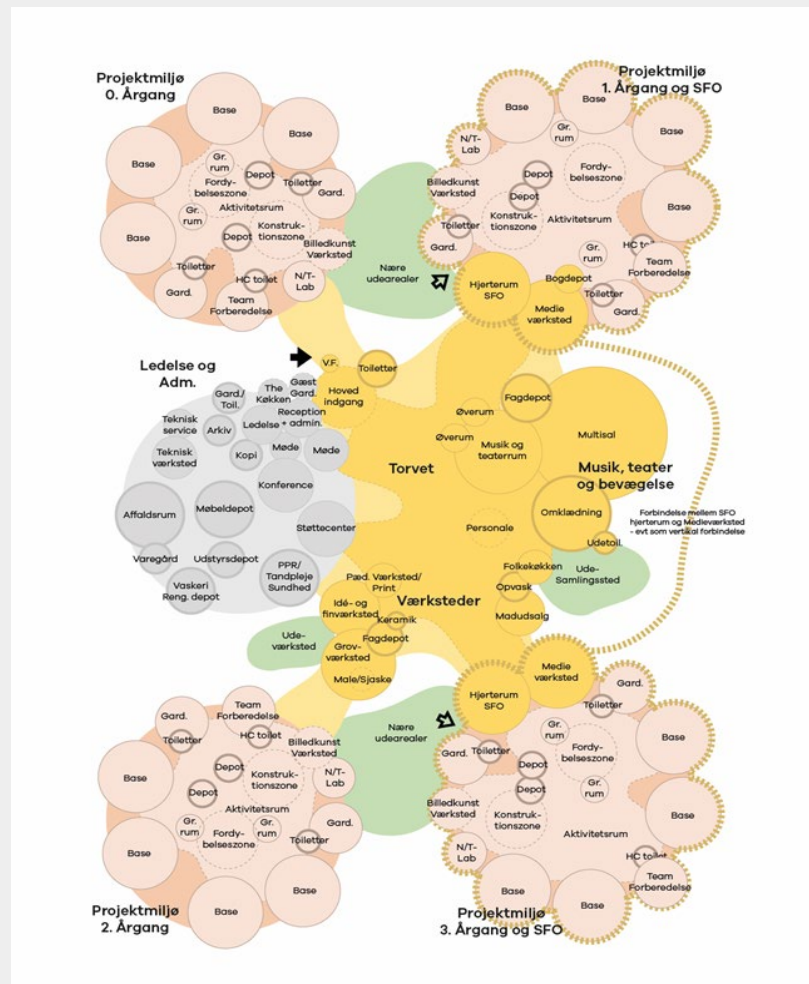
Projektmiljø
0. Årgang

Base
Base
Base
Base
Gr. rum
Depot
Fordybelseszone
Toiletter
Gard.
Aktivitetsrum
Gr. rum
Depot
Konstruktionszone
Billedkunst Værksted
Toiletter
HC toilet
N/T-Lab
Gard.
Team Forberedelse

Projektmiljø
1. Årgang og SFO

Base
Base
Base
Base
N/T-Lab
Gr. rum
Fordybelseszone
Billedkunst Værksted
Depot
Depot
Konstruktionszone
Aktivitetsrum
Toiletter
Gard.
Gr. rum
HC toilet
Team Forberedelse
Bogdepot
Toiletter
Gard.

Nære udearealer
Hjerterum SFO
Medie værksted

Ledelse og Adm.

V.F.
Toiletter
Gæst Gard.
Hoved indgang
Gard./Toil.
The Køkken
Reception + admin.
Teknisk service
Arkiv
Ledelse
Teknisk værksted
Kopi
Møde
Møde
Konference
Affaldsrum
Møbeldepot
Støttecenter
Varegård
Udstyrsdepot
PPR/Tandpleje Sundhed
Vaskeri Reng. depot

Fagdepot
Øverum
Øverum
Musik og teaterrum
Multisal
Torvet
Musik, teater og bevægelse
Omklædning
Udetoil.
Personale
Forbindelse mellem SFO hjerterum og Medieværksted - evt som vertikal forbindelse
Folkekøkken
Opvask
Ude-Samlingssted
Pæd. Værksted/ Print
Værksteder
Idé- og finværksted
Keramik
Madudsalg
Ude-værksted
Fagdepot
Grov-værksted
Male/Sjaske

Nære udearealer
Hjerterum SFO
Medie værksted

Team Forberedelse
Gard.
Toiletter
HC toilet
Billedkunst Værksted
Base
Depot
Konstruktionszone
N/T-Lab
Depot
Aktivitetsrum
Gr. rum
Gr. rum
Fordybelseszone
Toiletter
Gard.
Base
Base
Base

Projektmiljø
2. Årgang

Gard.
Toiletter
Gard.
Gr. rum
Fordybelseszone
Base
Depot
Gr. rum
Depot
Billedkunst Værksted
Konstruktionszone
Aktivitetsrum
Base
N/T-Lab
HC toilet
Team Forberedelse
Base
Base

Projektmiljø
3. Årgang og SFO